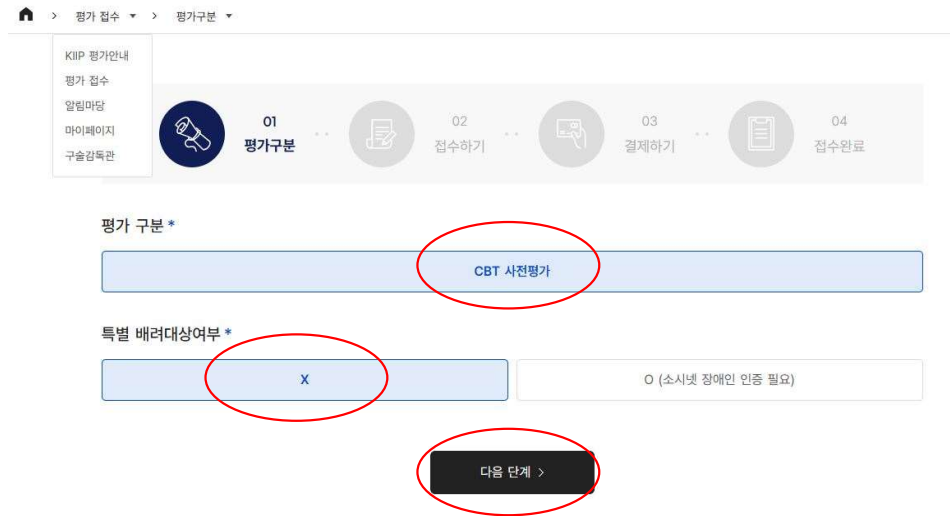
> 평가 접수 ▾ > 평가구분 ▾

KIIP 평가안내
평가 접수
알림마당
마이페이지
구술감독관

01
평가구분

02
접수하기

03
결제하기

04
접수완료

평가 구분 *

CBT 사전평가

특별 배려대상여부 *

X

O (소시넷 장애인 인증 필요)

다음 단계 >